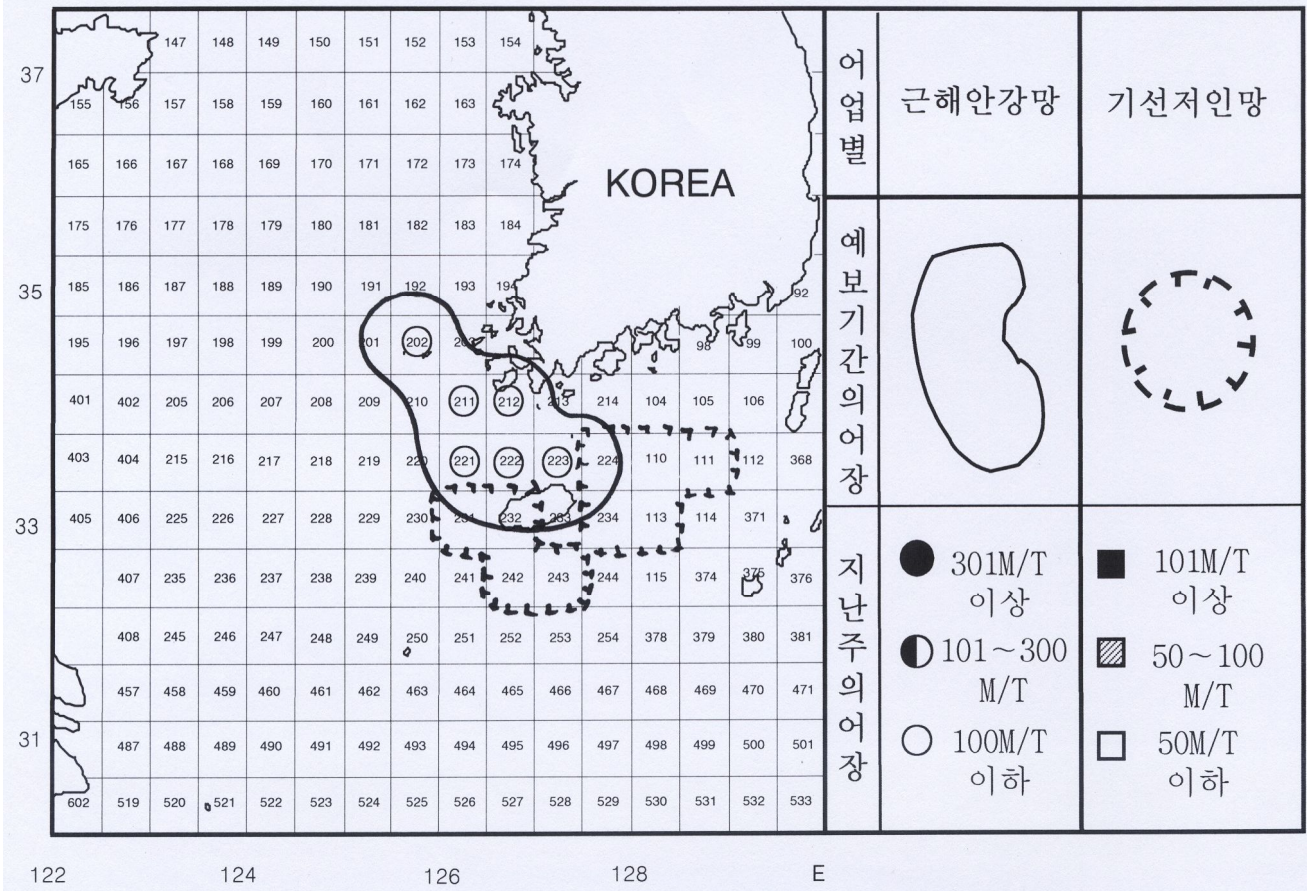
37
35
33
31

| | | 147 | 148 | 149 | 150 | 151 | 152 | 153 | 154 | | | | |
|---|---|---|---|---|---|---|---|---|---|---|---|---|---|
| 155 | 156 | 157 | 158 | 159 | 160 | 161 | 162 | 163 | | | | | |
| 165 | 166 | 167 | 168 | 169 | 170 | 171 | 172 | 173 | 174 | | | | |
| 175 | 176 | 177 | 178 | 179 | 180 | 181 | 182 | 183 | 184 | | | | |
| 185 | 186 | 187 | 188 | 189 | 190 | 191 | 192 | 193 | 194 | | | | 92 |
| 195 | 196 | 197 | 198 | 199 | 200 | 201 | 202 | 203 | | | 98 | 99 | 100 |
| 401 | 402 | 205 | 206 | 207 | 208 | 209 | 210 | 211 | 212 | 213 | 214 | 104 | 105 | 106 |
| 403 | 404 | 215 | 216 | 217 | 218 | 219 | 220 | 221 | 222 | 223 | 224 | 110 | 111 | 112 | 368 |
| 405 | 406 | 225 | 226 | 227 | 228 | 229 | 230 | 231 | 232 | 233 | 234 | 113 | 114 | 371 |
| | 407 | 235 | 236 | 237 | 238 | 239 | 240 | 241 | 242 | 243 | 244 | 115 | 374 | 375 | 376 |
| | 408 | 245 | 246 | 247 | 248 | 249 | 250 | 251 | 252 | 253 | 254 | 378 | 379 | 380 | 381 |
| | 457 | 458 | 459 | 460 | 461 | 462 | 463 | 464 | 465 | 466 | 467 | 468 | 469 | 470 | 471 |
| | 487 | 488 | 489 | 490 | 491 | 492 | 493 | 494 | 495 | 496 | 497 | 498 | 499 | 500 | 501 |
| 602 | 519 | 520 | 521 | 522 | 523 | 524 | 525 | 526 | 527 | 528 | 529 | 530 | 531 | 532 | 533 |

KOREA

122 124 126 128 E

| 어업별 | 근해안강망 | 기선저인망 |
|---|---|---|
| 예보기간의어장 | | |
| 지난주의어장 | 301M/T 이상<br>101~300 M/T<br>100M/T 이하 | 101M/T 이상<br>50~100 M/T<br>50M/T 이하 |